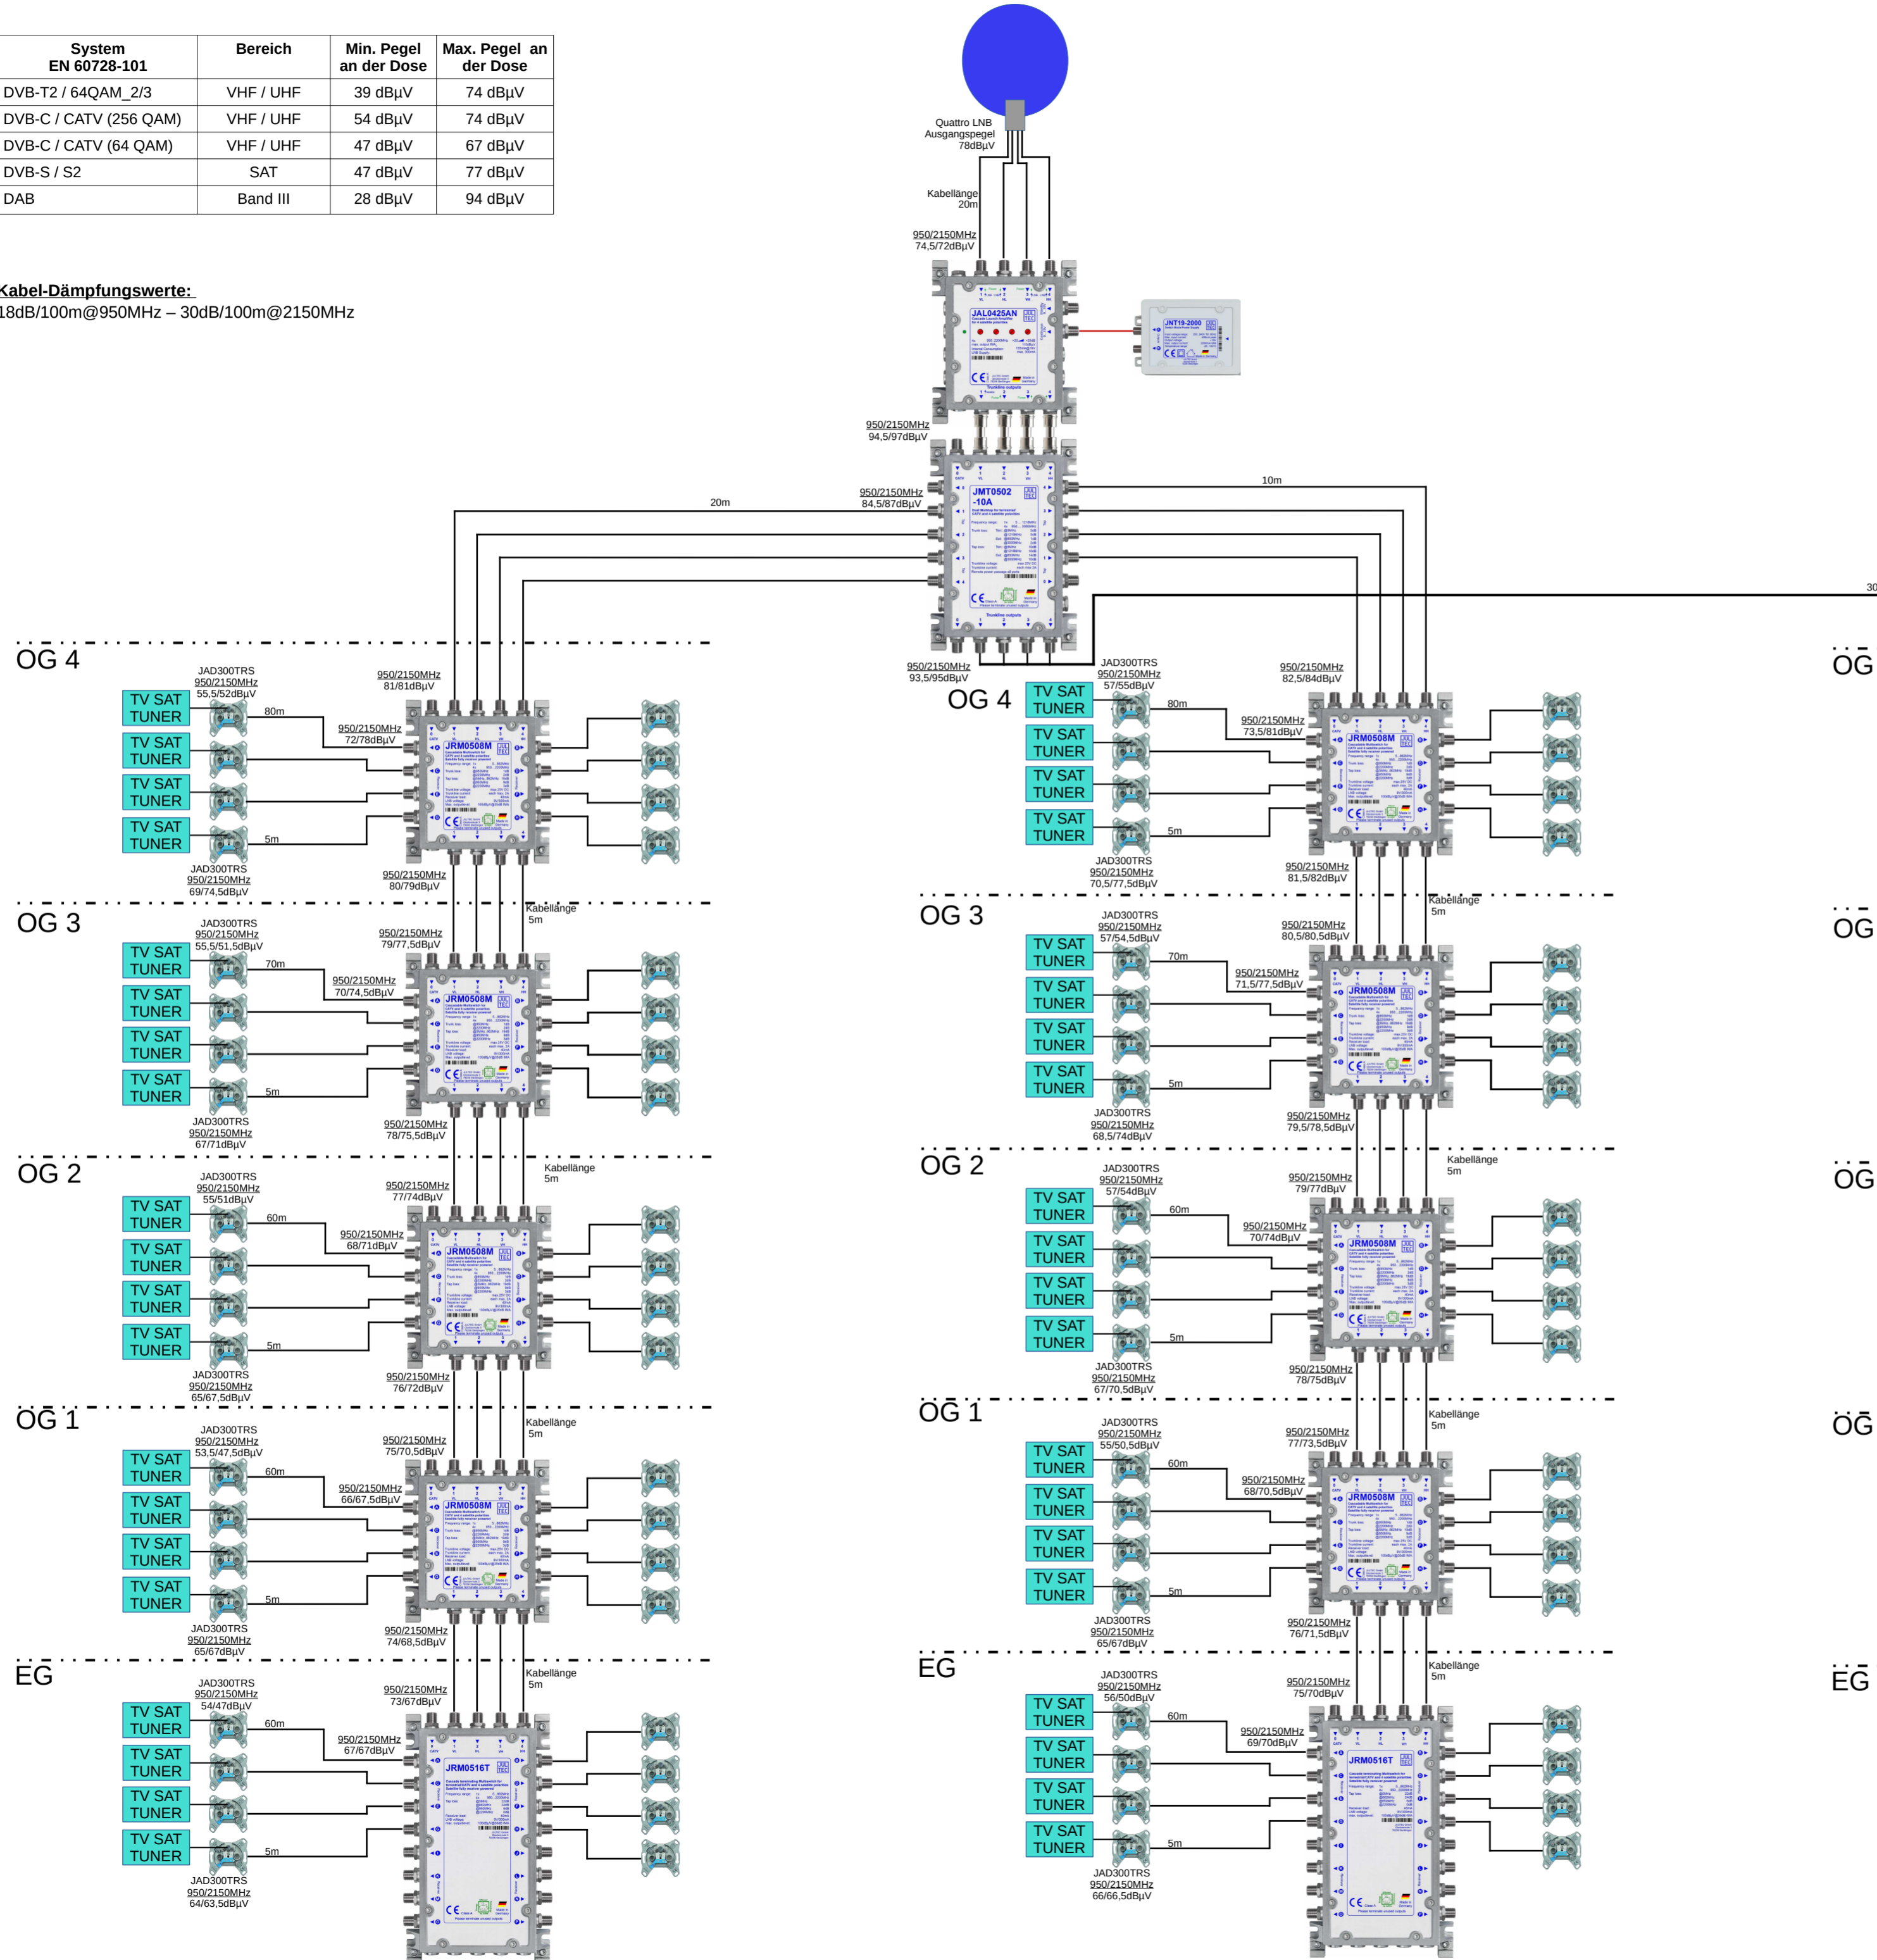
| System EN 60728-101 | Bereich | Min. Pegel an der Dose | Max. Pegel an der Dose |
|---|---|---|---|
| DVB-T2 / 64QAM_2/3 | VHF / UHF | 39 dBµV | 74 dBµV |
| DVB-C / CATV (256 QAM) | VHF / UHF | 54 dBµV | 74 dBµV |
| DVB-C / CATV (64 QAM) | VHF / UHF | 47 dBµV | 67 dBµV |
| DVB-S / S2 | SAT | 47 dBµV | 77 dBµV |
| DAB | Band III | 28 dBµV | 94 dBµV |

Kabel-Dämpfungswerte:
18dB/100m@950MHz – 30dB/100m@2150MHz

Quattro LNB Ausgangspegel 78dBµV

Kabellänge 20m

950/2150MHz 74,5/72dBµV

JAL0425AN

JNT19-2000

950/2150MHz 94,5/97dBµV

950/2150MHz 84,5/87dBµV

JMT0502 -10A

20m

10m

30

950/2150MHz 93,5/95dBµV

OG 4

JAD300TRS 950/2150MHz 55,5/52dBµV

950/2150MHz 81/81dBµV

TV SAT TUNER

80m

950/2150MHz 72/78dBµV

JRM0508M

TV SAT TUNER

TV SAT TUNER

TV SAT TUNER

5m

JAD300TRS 950/2150MHz 69/74,5dBµV

950/2150MHz 80/79dBµV

Kabellänge 5m

OG 3

JAD300TRS 950/2150MHz 55,5/51,5dBµV

950/2150MHz 79/77,5dBµV

TV SAT TUNER

70m

950/2150MHz 70/74,5dBµV

JRM0508M

TV SAT TUNER

TV SAT TUNER

TV SAT TUNER

5m

JAD300TRS 950/2150MHz 67/71dBµV

950/2150MHz 78/75,5dBµV

Kabellänge 5m

OG 2

JAD300TRS 950/2150MHz 55/51dBµV

950/2150MHz 77/74dBµV

TV SAT TUNER

60m

950/2150MHz 68/71dBµV

JRM0508M

TV SAT TUNER

TV SAT TUNER

TV SAT TUNER

5m

JAD300TRS 950/2150MHz 65/67,5dBµV

950/2150MHz 76/72dBµV

Kabellänge 5m

OG 1

JAD300TRS 950/2150MHz 53,5/47,5dBµV

950/2150MHz 75/70,5dBµV

TV SAT TUNER

60m

950/2150MHz 66/67,5dBµV

JRM0508M

TV SAT TUNER

TV SAT TUNER

TV SAT TUNER

5m

JAD300TRS 950/2150MHz 65/67dBµV

950/2150MHz 74/68,5dBµV

Kabellänge 5m

EG

JAD300TRS 950/2150MHz 54/47dBµV

950/2150MHz 73/67dBµV

TV SAT TUNER

60m

950/2150MHz 67/67dBµV

JRM0516T

TV SAT TUNER

TV SAT TUNER

TV SAT TUNER

5m

JAD300TRS 950/2150MHz 64/63,5dBµV

OG 4

JAD300TRS 950/2150MHz 57/55dBµV

950/2150MHz 82,5/84dBµV

TV SAT TUNER

80m

950/2150MHz 73,5/81dBµV

JRM0508M

TV SAT TUNER

TV SAT TUNER

TV SAT TUNER

5m

JAD300TRS 950/2150MHz 70,5/77,5dBµV

950/2150MHz 81,5/82dBµV

Kabellänge 5m

OG 3

JAD300TRS 950/2150MHz 57/54,5dBµV

950/2150MHz 80,5/80,5dBµV

TV SAT TUNER

70m

950/2150MHz 71,5/77,5dBµV

JRM0508M

TV SAT TUNER

TV SAT TUNER

TV SAT TUNER

5m

JAD300TRS 950/2150MHz 68,5/74dBµV

950/2150MHz 79,5/78,5dBµV

Kabellänge 5m

OG 2

JAD300TRS 950/2150MHz 57/54dBµV

950/2150MHz 79/77dBµV

TV SAT TUNER

60m

950/2150MHz 70/74dBµV

JRM0508M

TV SAT TUNER

TV SAT TUNER

TV SAT TUNER

5m

JAD300TRS 950/2150MHz 67/70,5dBµV

950/2150MHz 78/75dBµV

Kabellänge 5m

OG 1

JAD300TRS 950/2150MHz 55/50,5dBµV

950/2150MHz 77/73,5dBµV

TV SAT TUNER

60m

950/2150MHz 68/70,5dBµV

JRM0508M

TV SAT TUNER

TV SAT TUNER

TV SAT TUNER

5m

JAD300TRS 950/2150MHz 65/67dBµV

950/2150MHz 76/71,5dBµV

Kabellänge 5m

EG

JAD300TRS 950/2150MHz 56/50dBµV

950/2150MHz 75/70dBµV

TV SAT TUNER

60m

950/2150MHz 69/70dBµV

JRM0516T

TV SAT TUNER

TV SAT TUNER

TV SAT TUNER

5m

JAD300TRS 950/2150MHz 66/66,5dBµV

OG

OG

OG

OG

EG